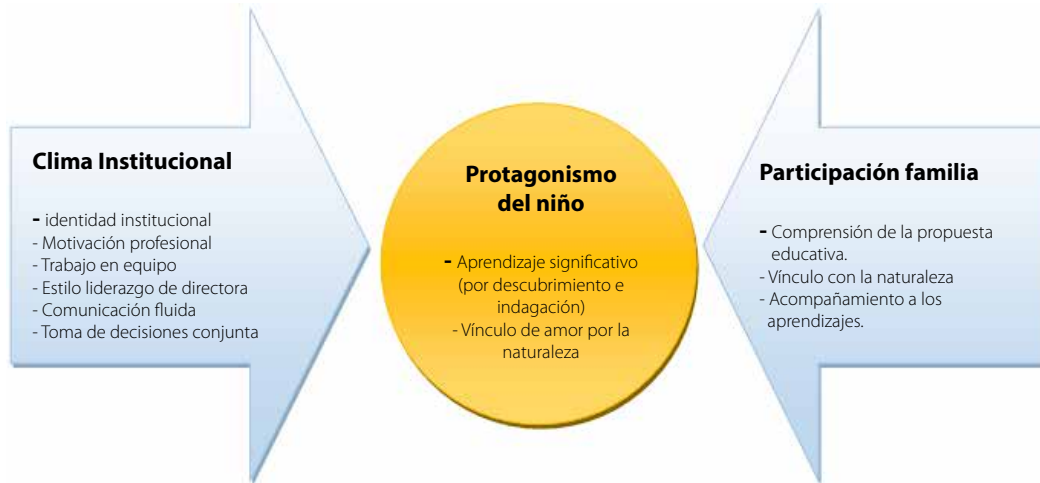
Clima Institucional

- identidad institucional
- Motivación profesional
- Trabajo en equipo
- Estilo liderazgo de directora
- Comunicación fluida
- Toma de decisiones conjunta

Protagonismo del niño

- Aprendizaje significativo (por descubrimiento e indagación)
- Vínculo de amor por la naturaleza

Participación familia

- Comprensión de la propuesta educativa.
- Vínculo con la naturaleza
- Acompañamiento a los aprendizajes.